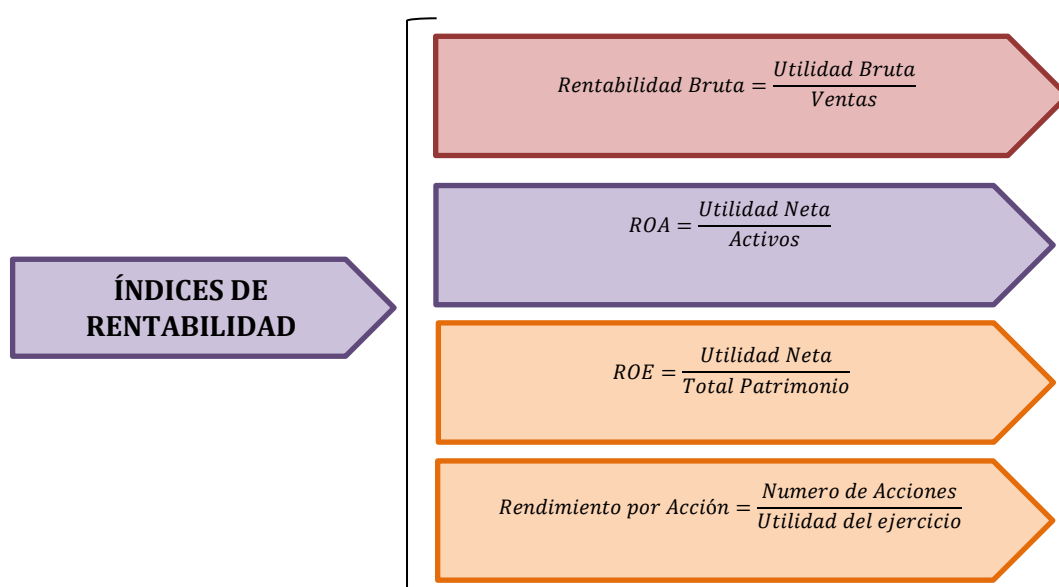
ÍNDICES DE RENTABILIDAD

$Rentabilidad\ Bruta = \frac{Utilidad\ Bruta}{Ventas}$

$ROA = \frac{Utilidad\ Neta}{Activos}$

$ROE = \frac{Utilidad\ Neta}{Total\ Patrimonio}$

$Rendimiento\ por\ Acción = \frac{Numero\ de\ Acciones}{Utilidad\ del\ ejercicio}$